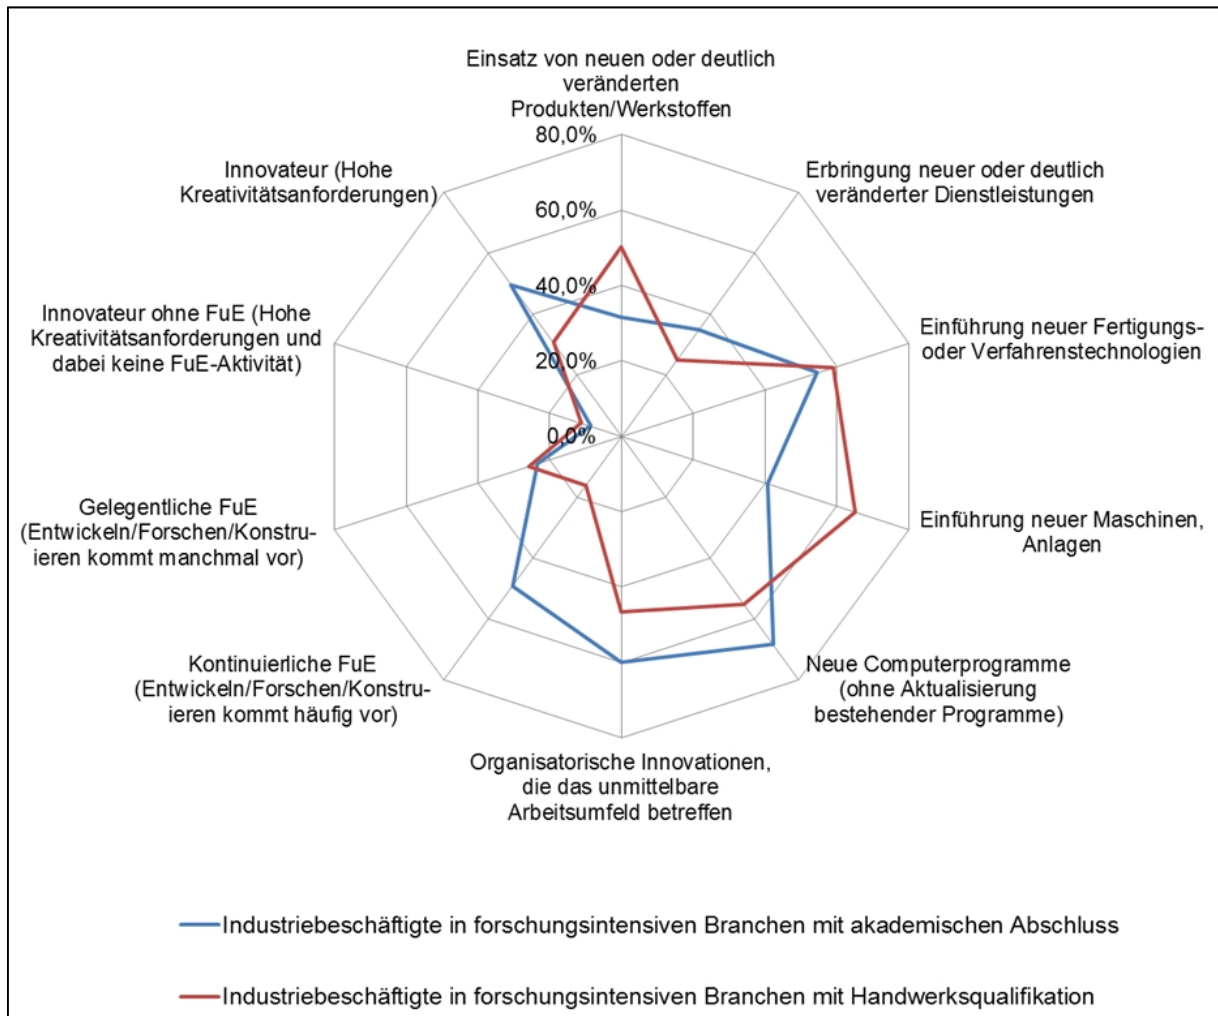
Einsatz von neuen oder deutlich veränderten Produkten/Werkstoffen

80,0%

60,0%

40,0%

20,0%

0,0%

Erbringung neuer oder deutlich veränderter Dienstleistungen

Einführung neuer Fertigungs- oder Verfahrenstechnologien

Einführung neuer Maschinen, Anlagen

Neue Computerprogramme (ohne Aktualisierung bestehender Programme)

Organisatorische Innovationen, die das unmittelbare Arbeitsumfeld betreffen

Kontinuierliche FuE (Entwickeln/Forschen/Konstruieren kommt häufig vor)

Gelegentliche FuE (Entwickeln/Forschen/Konstruieren kommt manchmal vor)

Innovateur ohne FuE (Hohe Kreativitätsanforderungen und dabei keine FuE-Aktivität)

Innovateur (Hohe Kreativitätsanforderungen)

Industriebeschäftigte in forschungsintensiven Branchen mit akademischen Abschluss

Industriebeschäftigte in forschungsintensiven Branchen mit Handwerksqualifikation